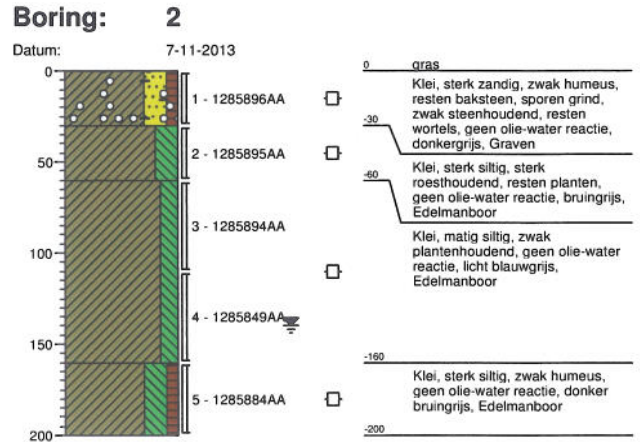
Boring: 2
Datum: 7-11-2013

0
50
100
150
200

1 - 1285896AA
2 - 1285895AA
3 - 1285894AA
4 - 1285849AA
5 - 1285884AA

0 gras
Klei, sterk zandig, zwak humeus, resten baksteen, sporen grind, zwak steenhoudend, resten wortels, geen olie-water reactie, donkergrijs, Graven
-30
Klei, sterk siltig, sterk roesthoudend, resten planten, geen olie-water reactie, bruingrijs, Edelmanboor
-60
Klei, matig siltig, zwak plantenhoudend, geen olie-water reactie, licht blauwgrijs, Edelmanboor
-160
Klei, sterk siltig, zwak humeus, geen olie-water reactie, donker bruingrijs, Edelmanboor
-200